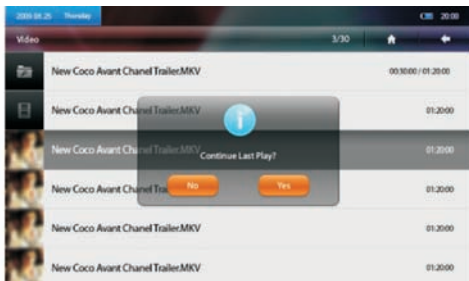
2009.04.25 Thursday

20:00

Video

3/30

New Coco Avant Chanel Trailer.MKV

00:30:00 / 01:20:00

New Coco Avant Chanel Trailer.MKV

01:20:00

New Coco Avant Chanel Trailer.MKV

01:20:00

New Coco Avant Chanel Trailer.MKV

01:20:00

New Coco Avant Chanel Trailer.MKV

01:20:00

New Coco Avant Chanel Trailer.MKV

01:20:00

Continue Last Play?

No

Yes